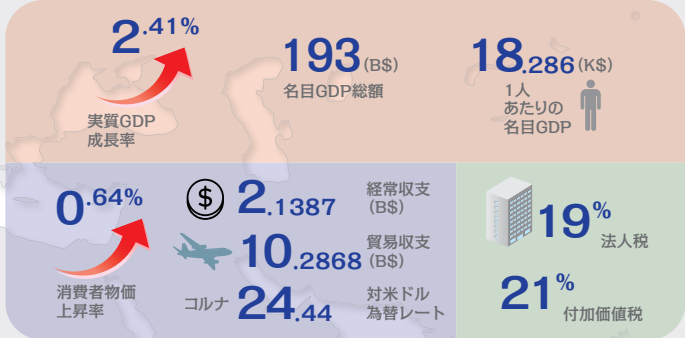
2.41%
実質GDP
成長率

193 (B$)
名目GDP総額

18.286 (K$)
1人
あたりの
名目GDP

0.64%
消費者物価
上昇率

2.1387
経常収支
(B$)

10.2868
貿易収支
(B$)

コルナ 24.44
対米ドル
為替レート

19%
法人税

21%
付加価値税